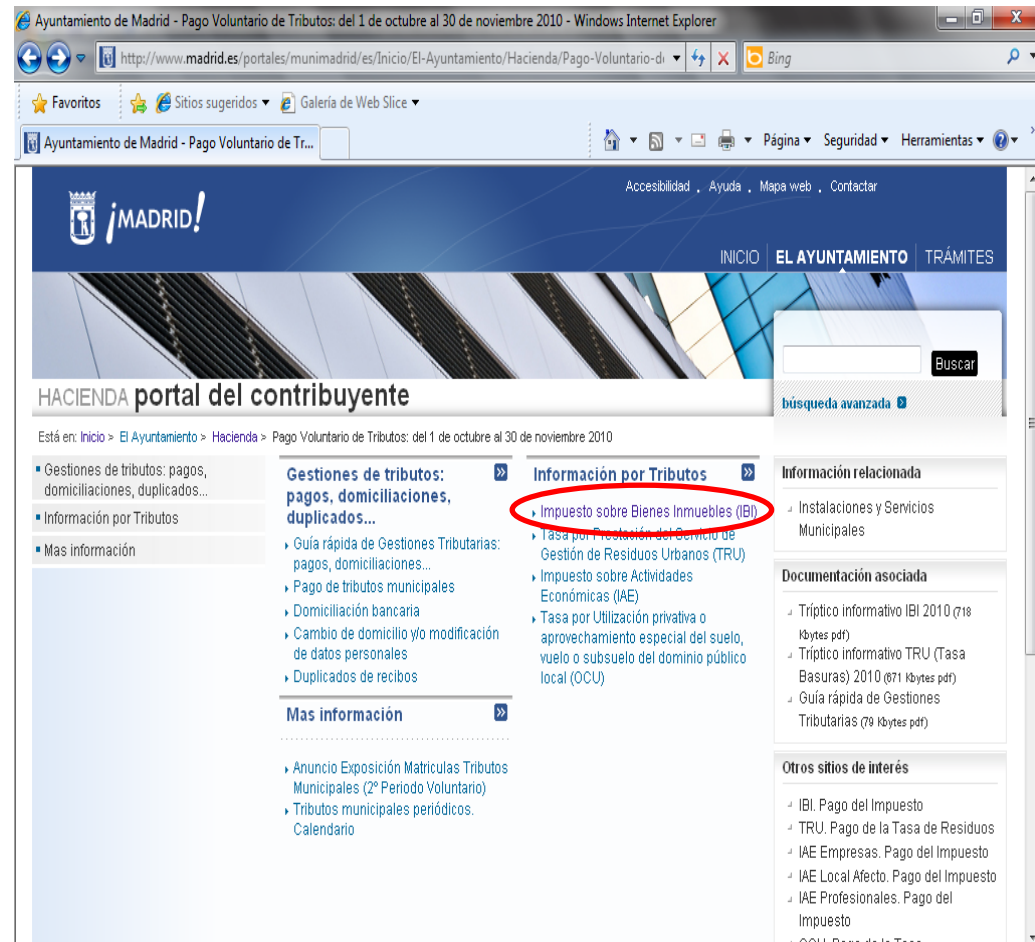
Ayuntamiento de Madrid - Pago Voluntario de Tributos: del 1 de octubre al 30 de noviembre 2010 - Windows Internet Explorer

http://www.madrid.es/portales/munimadrid/es/Inicio/El-Ayuntamiento/Hacienda/Pago-Voluntario-d

Bing

Favoritos | Sitios sugeridos | Galería de Web Slice

Ayuntamiento de Madrid - Pago Voluntario de Tr...

Página | Seguridad | Herramientas

Accesibilidad . Ayuda . Mapa web . Contactar

¡MADRID!

INICIO | EL AYUNTAMIENTO | TRÁMITES

Buscar

HACIENDA portal del contribuyente

búsqueda avanzada

Está en: Inicio > El Ayuntamiento > Hacienda > Pago Voluntario de Tributos: del 1 de octubre al 30 de noviembre 2010

Gestiones de tributos: pagos, domiciliaciones, duplicados...
Información por Tributos
Mas información

Gestiones de tributos: pagos, domiciliaciones, duplicados...

Guía rápida de Gestiones Tributarias: pagos, domiciliaciones...
Pago de tributos municipales
Domiciliación bancaria
Cambio de domicilio y/o modificación de datos personales
Duplicados de recibos

Mas información

Anuncio Exposición Matriculas Tributos Municipales (2º Periodo Voluntario)
Tributos municipales periódicos. Calendario

Información por Tributos

Impuesto sobre Bienes Inmuebles (IBI)
Tasa por Prestación del Servicio de Gestión de Residuos Urbanos (TRU)
Impuesto sobre Actividades Económicas (IAE)
Tasa por Utilización privativa o aprovechamiento especial del suelo, vuelo o subsuelo del dominio público local (OCU)

Información relacionada

Instalaciones y Servicios Municipales

Documentación asociada

Tríptico informativo IBI 2010 (718 Kbytes pdf)
Tríptico informativo TRU (Tasa Basuras) 2010 (871 Kbytes pdf)
Guía rápida de Gestiones Tributarias (79 Kbytes pdf)

Otros sitios de interés

IBI. Pago del Impuesto
TRU. Pago de la Tasa de Residuos
IAE Empresas. Pago del Impuesto
IAE Local Afecto. Pago del Impuesto
IAE Profesionales. Pago del Impuesto
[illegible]